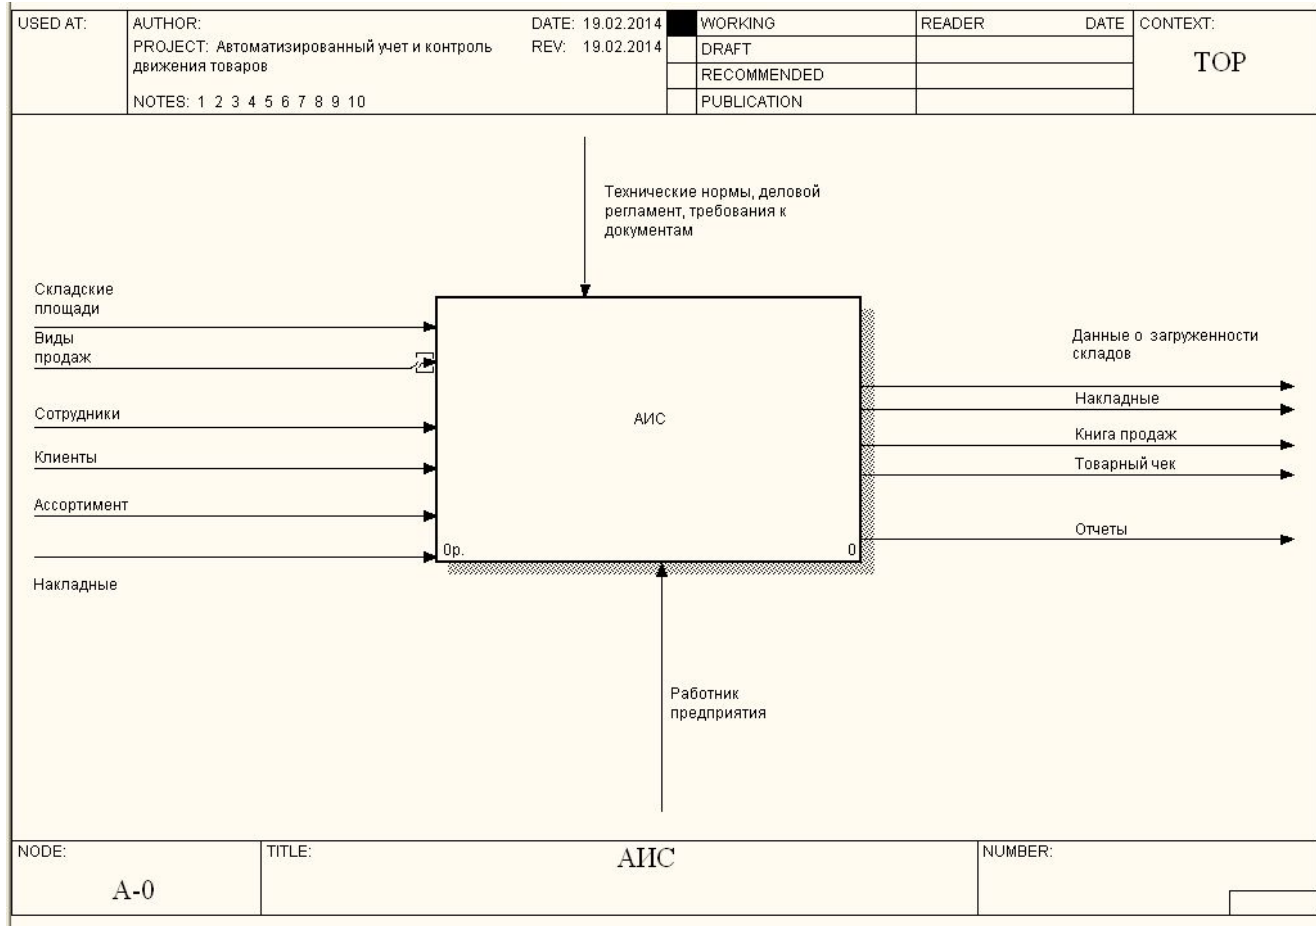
| USED AT: | AUTHOR: PROJECT: Автоматизированный учет и контроль движения товаров NOTES: 1 2 3 4 5 6 7 8 9 10 | DATE: 19.02.2014 REV: 19.02.2014 | WORKING | READER | DATE | CONTEXT: |
|---|---|---|---|---|---|---|
| | | | DRAFT | | | TOP |
| | | | RECOMMENDED | | | |
| | | | PUBLICATION | | | |

Технические нормы, деловой регламент, требования к документам

Складские площади

Виды продаж

Сотрудники

Клиенты

Ассортимент

Накладные

АИС

0р.

0

Данные о загруженности складов

Накладные

Книга продаж

Товарный чек

Отчеты

Работник предприятия

| NODE: | TITLE: | NUMBER: |
|---|---|---|
| A-0 | АИС | |